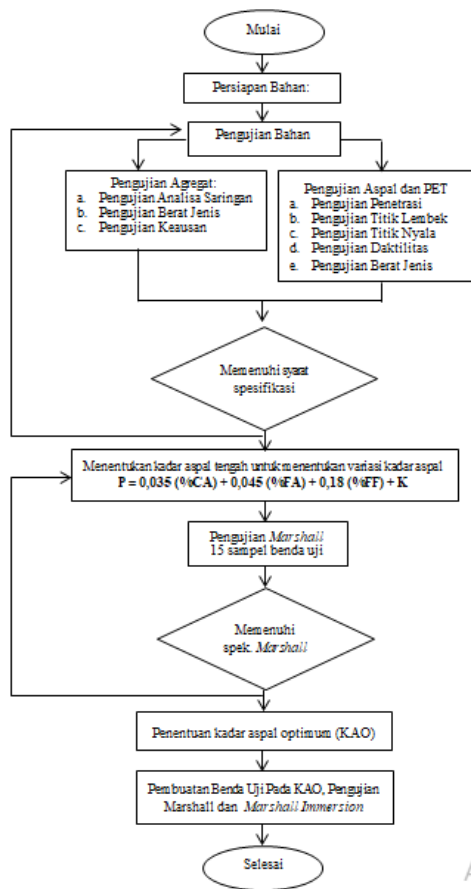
Mulai

Persiapan Bahan:

Pengujian Bahan

Pengujian Agregat:
a. Pengujian Analisa Saringan
b. Pengujian Berat Jenis
c. Pengujian Keausan

Pengujian Aspal dan PET
a. Pengujian Penetrasi
b. Pengujian Titik Lembek
c. Pengujian Titik Nyala
d. Pengujian Daktilitas
e. Pengujian Berat Jenis

Memenuhi syarat spesifikasi

Menentukan kadar aspal tengah untuk menentukan variasi kadar aspal
**P = 0,035 (%CA) + 0,045 (%FA) + 0,18 (%FF) + K**

Pengujian *Marshall*
15 sampel benda uji

Memenuhi spek. *Marshall*

Penentuan kadar aspal optimum (KAO)

Pembuatan Benda Uji Pada KAO, Pengujian Marshall dan *Marshall Immersion*

Selesai